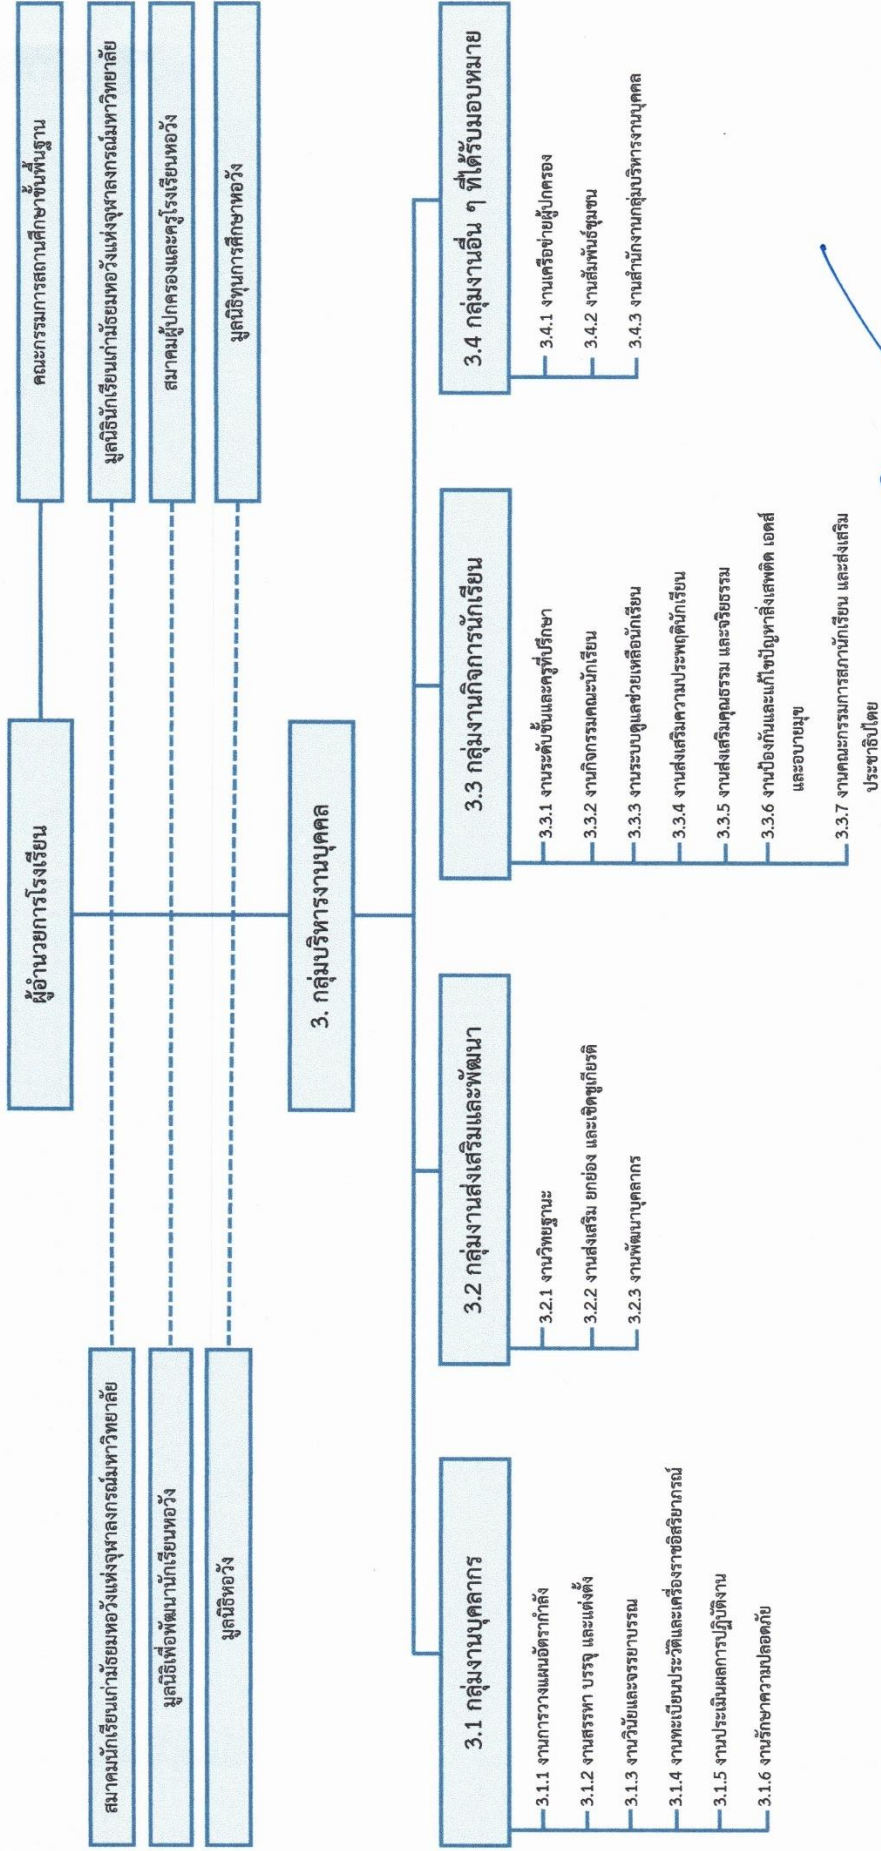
ผู้อำนวยการโรงเรียน

สมาคมนักเรียนเก่ามัธยมหอวังแห่งจุฬาลงกรณ์มหาวิทยาลัย

มูลนิธิเพื่อพัฒนานักเรียนหอวัง

มูลนิธิหอวัง

คณะกรรมการสถานศึกษาขั้นพื้นฐาน

มูลนิธินักเรียนเก่ามัธยมหอวังแห่งจุฬาลงกรณ์มหาวิทยาลัย

สมาคมผู้ปกครองและครูโรงเรียนหอวัง

มูลนิธิทุนการศึกษาหอวัง

3. กลุ่มบริหารงานบุคคล

3.1 กลุ่มงานบุคลากร

3.1.1 งานการวางแผนอัตรากำลัง

3.1.2 งานสรรหา บรรจุ และแต่งตั้ง

3.1.3 งานวินัยและจรรยาบรรณ

3.1.4 งานทะเบียนประวัติและเครื่องราชอิสริยาภรณ์

3.1.5 งานประเมินผลการปฏิบัติงาน

3.1.6 งานรักษาความปลอดภัย

3.2 กลุ่มงานส่งเสริมและพัฒนา

3.2.1 งานวิทยฐานะ

3.2.2 งานส่งเสริม ยกย่อง และเชิดชูเกียรติ

3.2.3 งานพัฒนาบุคลากร

3.3 กลุ่มงานกิจการนักเรียน

3.3.1 งานระดับชั้นและครูที่ปรึกษา

3.3.2 งานกิจกรรมคณะนักเรียน

3.3.3 งานระบบดูแลช่วยเหลือนักเรียน

3.3.4 งานส่งเสริมความประพฤตินักเรียน

3.3.5 งานส่งเสริมคุณธรรม และจริยธรรม

3.3.6 งานป้องกันและแก้ไขปัญหาสิ่งเสพติด เอดส์ และอบายมุข

3.3.7 งานคณะกรรมการสภานักเรียน และส่งเสริมประชาธิปไตย

3.4 กลุ่มงานอื่น ๆ ที่ได้รับมอบหมาย

3.4.1 งานเครือข่ายผู้ปกครอง

3.4.2 งานสัมพันธ์ชุมชน

3.4.3 งานสำนักงานกลุ่มบริหารงานบุคคล